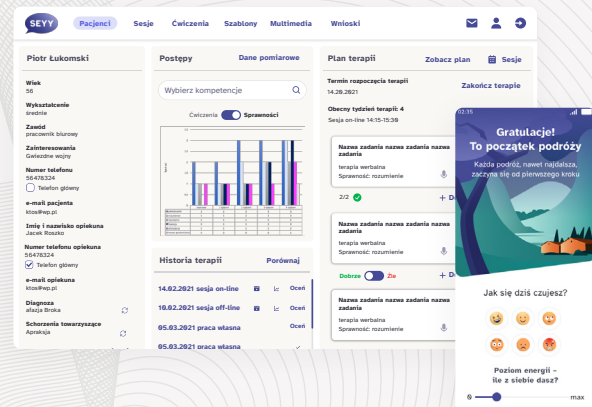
SEYY Pacjenci Sesje Ćwiczenia Szablony Multimedia Wnioski

Piotr Łukomski

Wiek
56

Wykształcenie
średnie

Zawód
pracownik biurowy

Zainteresowania
Gwiezdne wojny

Numer telefonu
56478324
Telefon główny

e-mail pacjenta
ktos@wp.pl

Imię i nazwisko opiekuna
Jacek Roszko

Numer telefonu opiekuna
56478324
Telefon główny

e-mail opiekuna
ktos@wp.pl

Diagnoza
afazja Broka

Schorzenia towarzyszące
Apraksja

Postępy Dane pomiarowe

Wybierz kompetencje

Ćwiczenia Sprawności

Historia terapii Porównaj

14.02.2021 sesja on-line Oceń
10.02.2021 sesja off-line Oceń
05.03.2021 praca własna Oceń
05.03.2021 praca własna

Plan terapii Zobacz plan Sesje

Termin rozpoczęcia terapii
14.09.2021 Zakończ terapię

Obecny tydzień terapii: 4
Sesja on-line 14:15-15:39

Nazwa zadania nazwa zadania nazwa zadania
terapia werbalna
Sprawność: rozumienie

2/2 + Do

Nazwa zadania nazwa zadania nazwa zadania
terapia werbalna
Sprawność: rozumienie

Dobrze Źle

Nazwa zadania nazwa zadania nazwa zadania
terapia werbalna
Sprawność: rozumienie

02:35

Gratulacje!
To początek podróży
Każda podróż, nawet najdalsza, zaczyna się od pierwszego kroku

Jak się dziś czujesz?

Poziom energii - ile z siebie dasz?

max